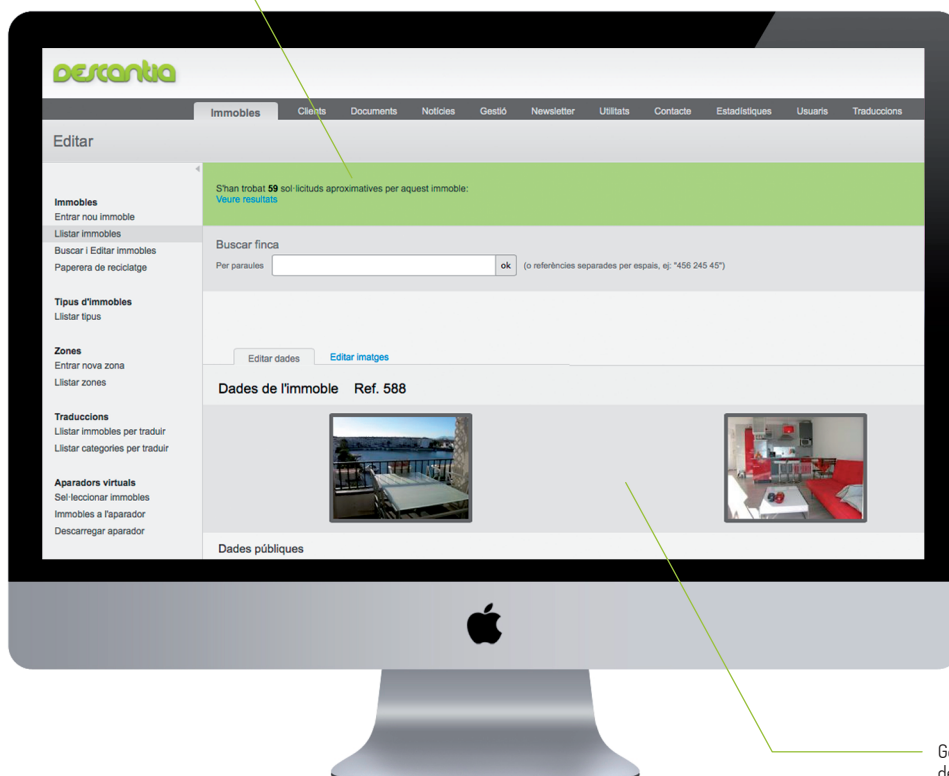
Descantia

Immobles Clients Documents Notícies Gestió Newsletter Utilitats Contacte Estadístiques Usuaris Traduccions

Editar

Immobles
Entrar nou immoble
Llistar immobles
Buscar i Editar immobles
Paperera de reciclatge

Tipus d'immobles
Llistar tipus

Zones
Entrar nova zona
Llistar zones

Traduccions
Llistar immobles per traduir
Llistar categories per traduir

Aparadors virtuals
Sel·leccionar immobles
Immobles a l'aparador
Descarregar aparador

S'han trobat 59 sol·licituds aproximatives per aquest immoble:
Veure resultats

Buscar finca
Per paraules ok (o referències separades per espais, ej: "456 245 45")

Editar dades Editar imatges

Dades de l'immoble Ref. 588

Dades públiques

G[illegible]
d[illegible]